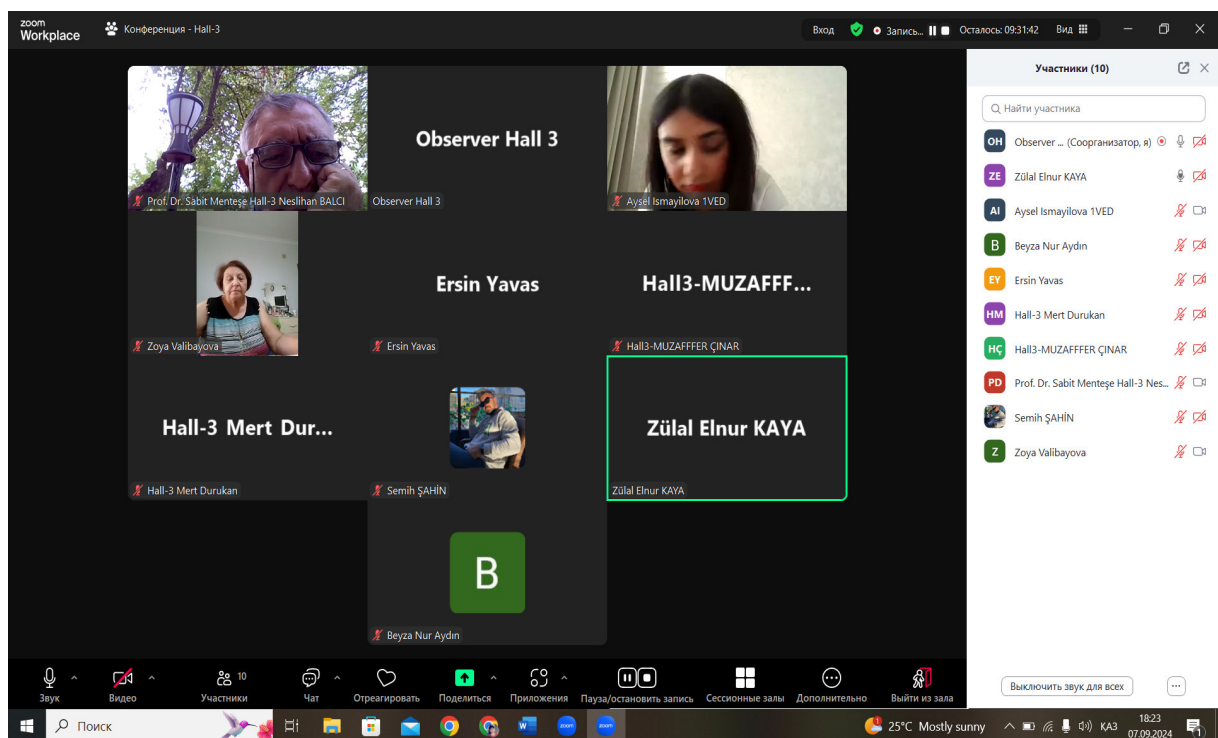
zoom Workplace
Конференция - Hall-3
Вход
Запись...
Осталось: 09:31:42
Вид

Observer Hall 3
Prof. Dr. Sabit Menteşe Hall-3 Neslihan BALCI
Observer Hall 3
Aysel Ismayilova 1VED
Ersin Yavas
Hall3-MUZAFFF...
Zoya Valibayova
Ersin Yavas
Hall3-MUZAFFFER ÇINAR
Hall-3 Mert Dur...
Zülal Elnur KAYA
Hall-3 Mert Durukan
Semih ŞAHİN
Zülal Elnur KAYA
B
Beyza Nur Aydın

Участники (10)
Найти участника
OH Observer ... (Соорганизатор, я)
ZE Zülal Elnur KAYA
AI Aysel Ismayilova 1VED
B Beyza Nur Aydın
EY Ersin Yavas
HM Hall-3 Mert Durukan
HÇ Hall3-MUZAFFFER ÇINAR
PD Prof. Dr. Sabit Menteşe Hall-3 Nes...
Semih ŞAHİN
Z Zoya Valibayova

Звук
Видео
10 Участники
Чат
Отреагировать
Поделиться
Приложения
Пауза/остановить запись
Сессионные залы
Дополнительно
Выйти из зала
Выключить звук для всех

Поиск
25°C Mostly sunny
ҚАЗ
18:23
07.09.2024